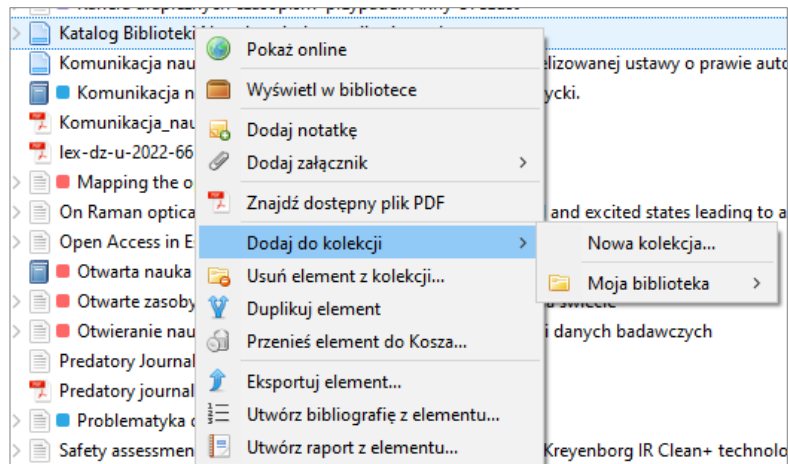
Katalog Biblioteki
Komunikacja nau
Komunikacja n
Komunikacja_nau
lex-dz-u-2022-66
Mapping the o
On Raman optica
Open Access in E
Otwarta nauka
Otwarte zasoby
Otwieranie nau
Predatory Journal
Predatory journal
Problematyka
Safety assessmen

elizowanej ustawy o prawie auto
ycki.
and excited states leading to a
a świecie
i danych badawczych
Kreyenborg IR Clean+ technolo

Pokaż online
Wyświetl w bibliotece
Dodaj notatkę
Dodaj załącznik
Znajdź dostępny plik PDF
Dodaj do kolekcji
Usuń element z kolekcji...
Duplikuj element
Przenieś element do Kosza...
Eksportuj element...
Utwórz bibliografię z elementu...
Utwórz raport z elementu...

Nowa kolekcja...
Moja biblioteka